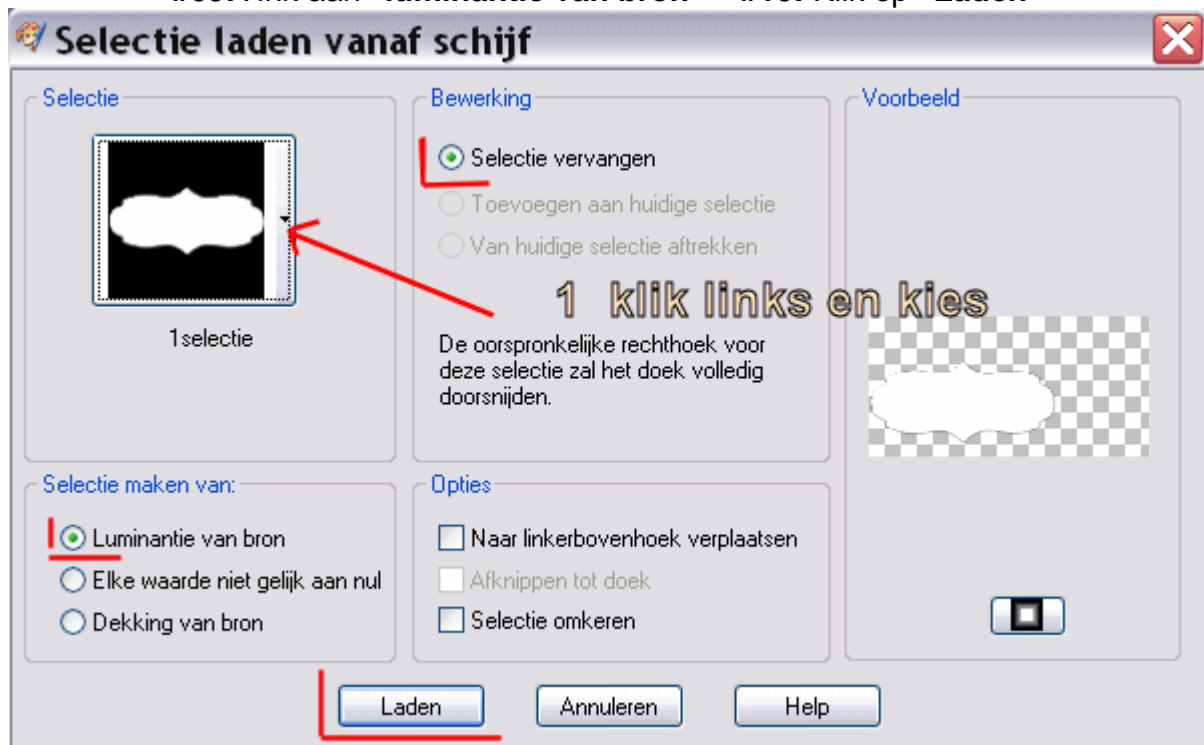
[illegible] "luminantie van bron" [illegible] "Laden"

Selectie laden vanaf schijf

Selectie

1selectie

Bewerking

Selectie vervangen

Toevoegen aan huidige selectie

Van huidige selectie aftrekken

1 klik links en kies

De oorspronkelijke rechthoek voor deze selectie zal het doek volledig doorsnijden.

Voorbeeld

Selectie maken van:

Luminantie van bron

Elke waarde niet gelijk aan nul

Dekking van bron

Opties

Naar linkerbovenhoek verplaatsen

Afknippen tot doek

Selectie omkeren

Laden

Annuleren

Help